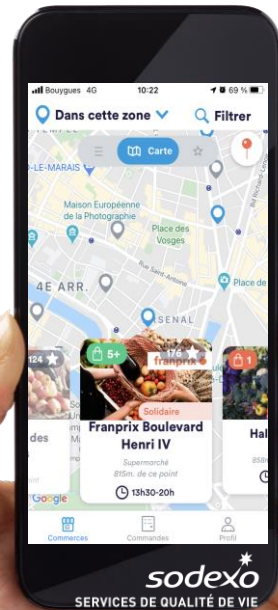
Bouygues 4G 10:22 69 %

Dans cette zone

Filtrer

Carte

LE-MARAIS

Maison Européenne de la Photographie

Place des Vosges

Rue Saint-Antoine

4E ARR.

Place de

SENAL

124

des

5+

franprix

1

Solidaire

Franprix Boulevard Henri IV

Hal

Supermarché

815m. de ce point

13h30-20h

Google

Commerces

Commandes

Profil

sodexo

SERVICES DE QUALITÉ DE VIE